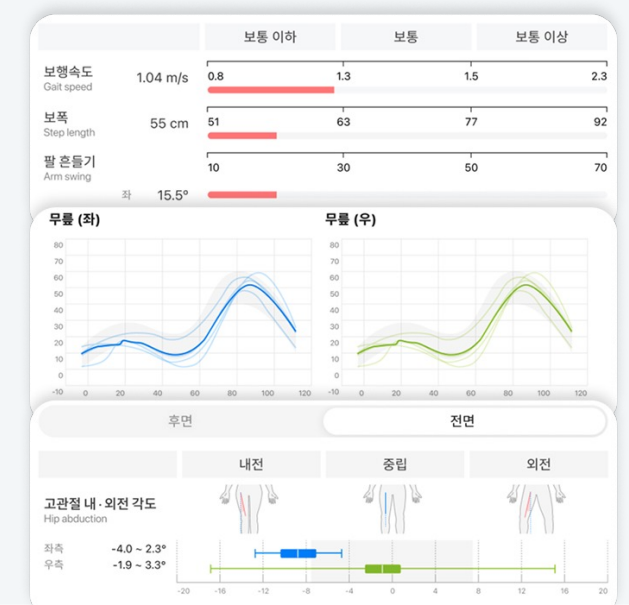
| | 보통 이하 | 보통 | 보통 이상 |
|---|---|---|---|

보행속도
Gait speed
1.04 m/s
0.8 1.3 1.5 2.3

보폭
Step length
55 cm
51 63 77 92

팔 흔들기
Arm swing
10 30 50 70
좌 15.5°

무릎 (좌)

80 70 60 50 40 30 20 10 0 -10
0 20 40 60 80 100 120

무릎 (우)

80 70 60 50 40 30 20 10 0 -10
0 20 40 60 80 100 120

후면 전면

| | 내전 | 중립 | 외전 |
|---|---|---|---|

고관절 내·외전 각도
Hip abduction

좌측 -4.0 ~ 2.3°
우측 -1.9 ~ 3.3°

-20 -16 -12 -8 -4 0 4 8 12 16 20